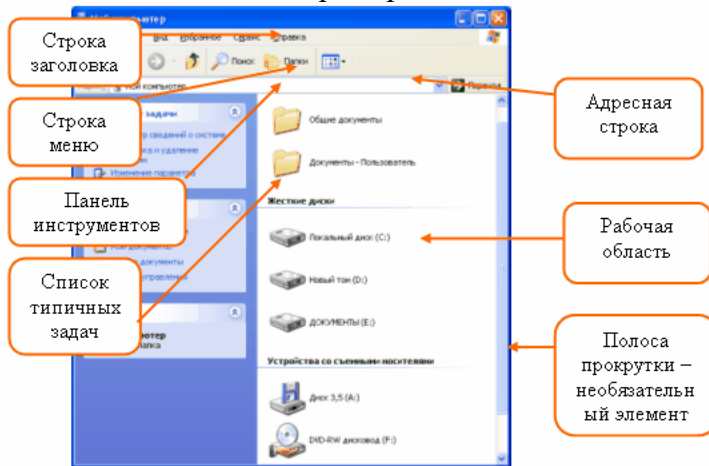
Строка заголовка

Строка меню

Панель инструментов

Список типичных задач

Адресная строка

Рабочая область

Полоса прокрутки – необязательный элемент

Мой компьютер

Вид Избранное Сервис Справка

Поиск Папки

Мой компьютер

Переход

задачи

Общие документы

Документы - Пользователь

Жесткие диски

Локальный диск (C:)

Новый том (D:)

ДОКУМЕНТЫ (E:)

Устройства со съемными носителями

Диск 3,5 (A:)

DVD-RW дисковод (F:)

Изменение параметра